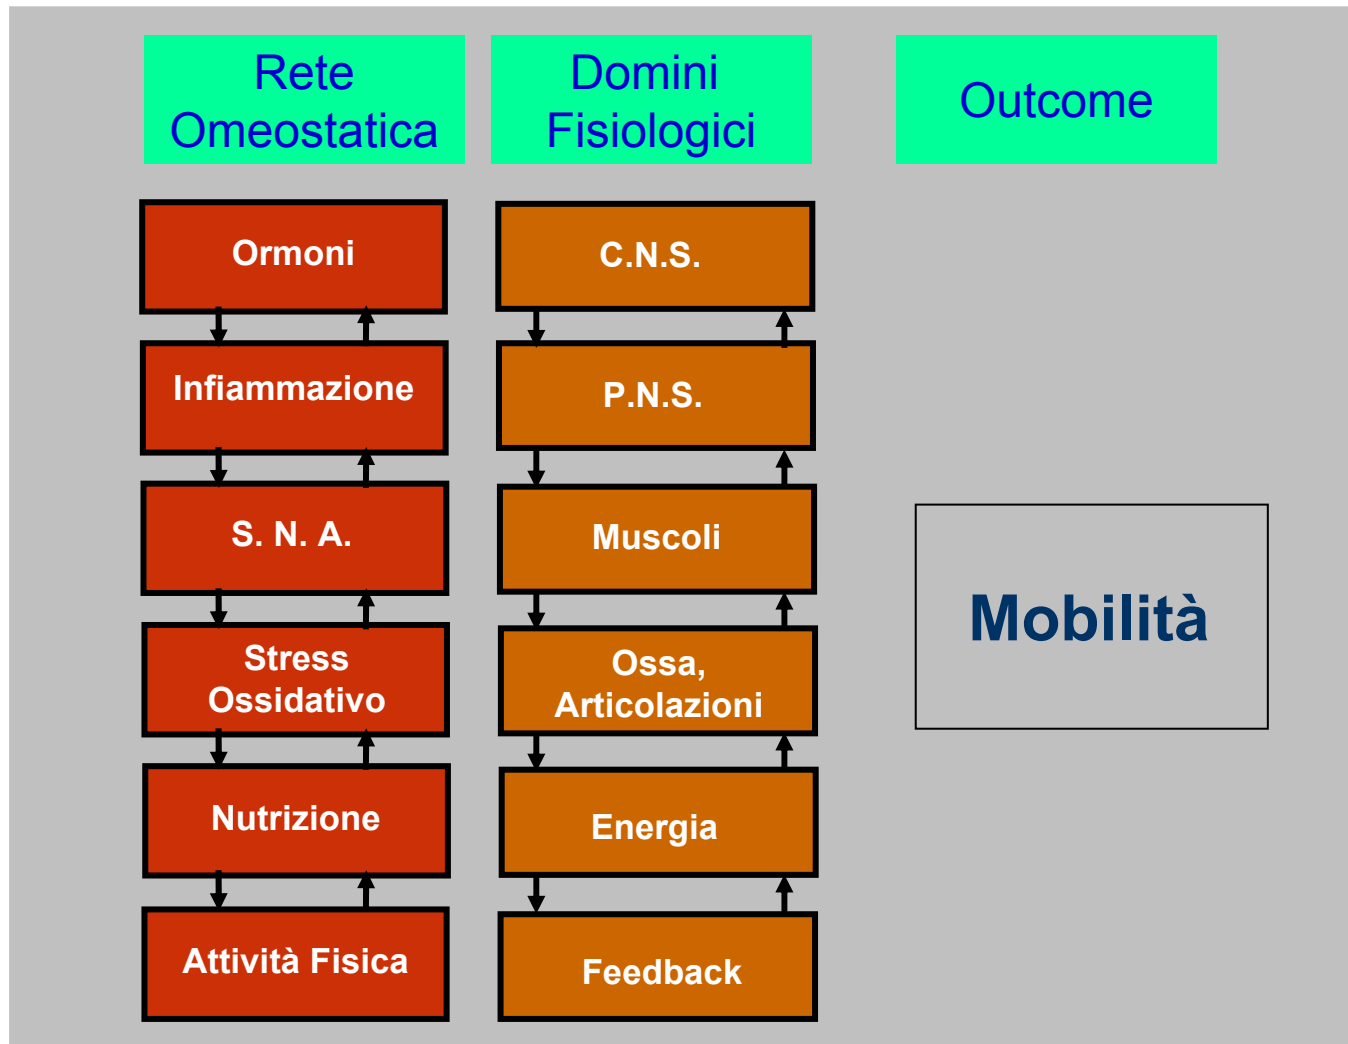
Rete Omeostatica

Domini Fisiologici

Outcome

Ormoni

Infiammazione

S. N. A.

Stress Ossidativo

Nutrizione

Attività Fisica

C.N.S.

P.N.S.

Muscoli

Ossa, Articolazioni

Energia

Feedback

Mobilità